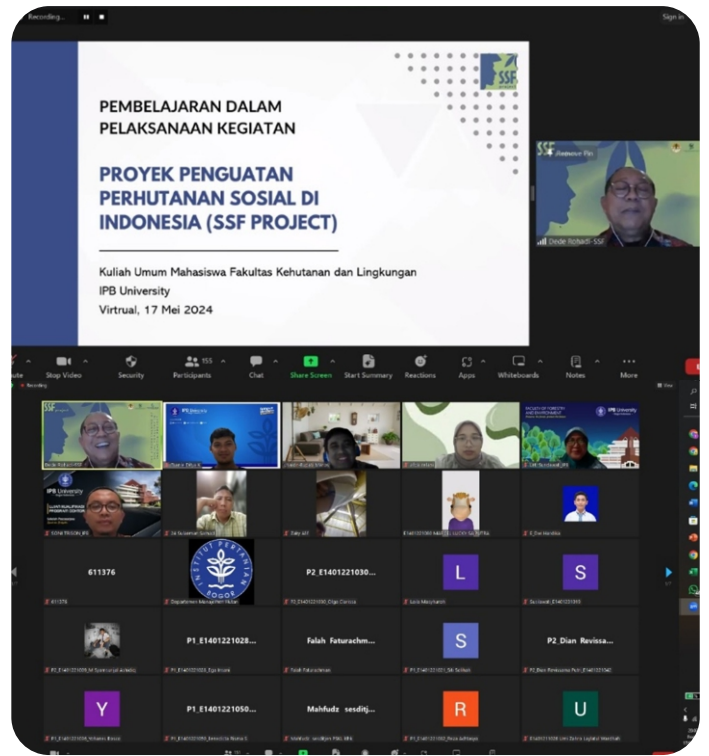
Recording...

Sign in

PEMBELAJARAN DALAM PELAKSANAAN KEGIATAN

PROYEK PENGUATAN PERHUTANAN SOSIAL DI INDONESIA (SSF PROJECT)

Kuliah Umum Mahasiswa Fakultas Kehutanan dan Lingkungan
IPB University
Virtrual, 17 Mei 2024

SSF

Dede Rohadi-SSF

Mute Stop Video Security 155 Participants Chat Share Screen Start Summary Reactions Apps Whiteboards Notes More

Recording

View

Dede Rohadi-SSF

611376

P2_E1401221030...

L

S

P1_E1401221028...

Falah Faturachm...

S

P2_Dian Revissa...

Y

P1_E1401221050...

Mahfudz sesditj...

R

U